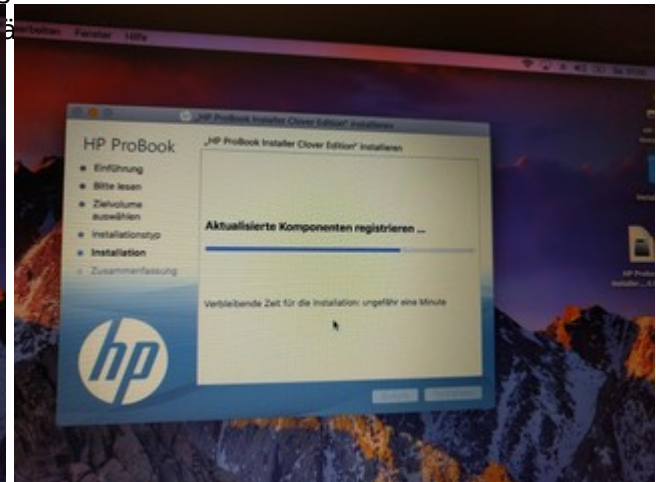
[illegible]
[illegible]rbeiten Fenster Hilfe

„HP ProBook Installer Clover Edition" installieren

HP ProBook

„HP ProBook Installer Clover Edition" installieren

Einführung
Bitte lesen
Zielvolume auswählen
Installationstyp
Installation
Zusammenfassung

Aktualisierte Komponenten registrieren ...

Verbleibende Zeit für die Installation: ungefähr eine Minute

hp

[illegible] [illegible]

HP ProBook Installer_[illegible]